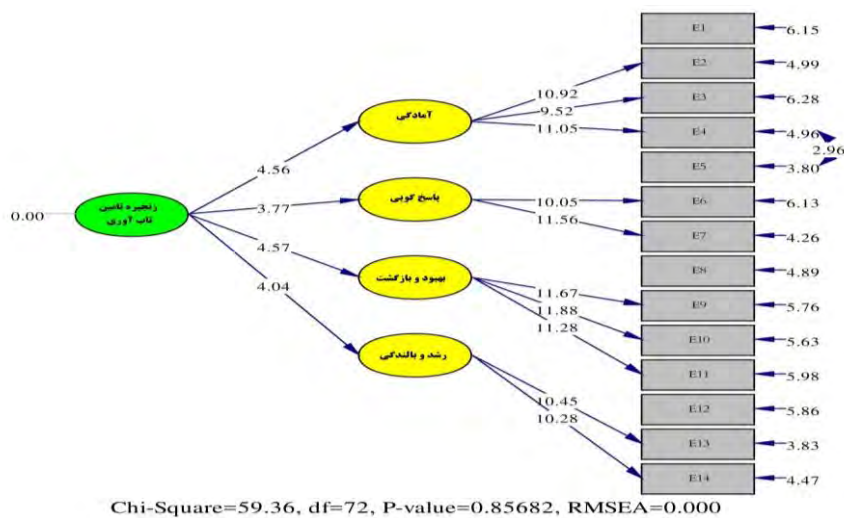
0.00
زنجیره تامین تاب آوری
4.56
3.77
4.57
4.04
آمادگی
پاسخ گویی
بهبود و بازگشت
رشد و بالندگی
10.92
9.52
11.05
10.05
11.56
11.67
11.88
11.28
10.45
10.28
E1
E2
E3
E4
E5
E6
E7
E8
E9
E10
E11
E12
E13
E14
6.15
4.99
6.28
4.96
2.96
3.80
6.13
4.26
4.89
5.76
5.63
5.98
5.86
3.83
4.47
Chi-Square=59.36, df=72, P-value=0.85682, RMSEA=0.000